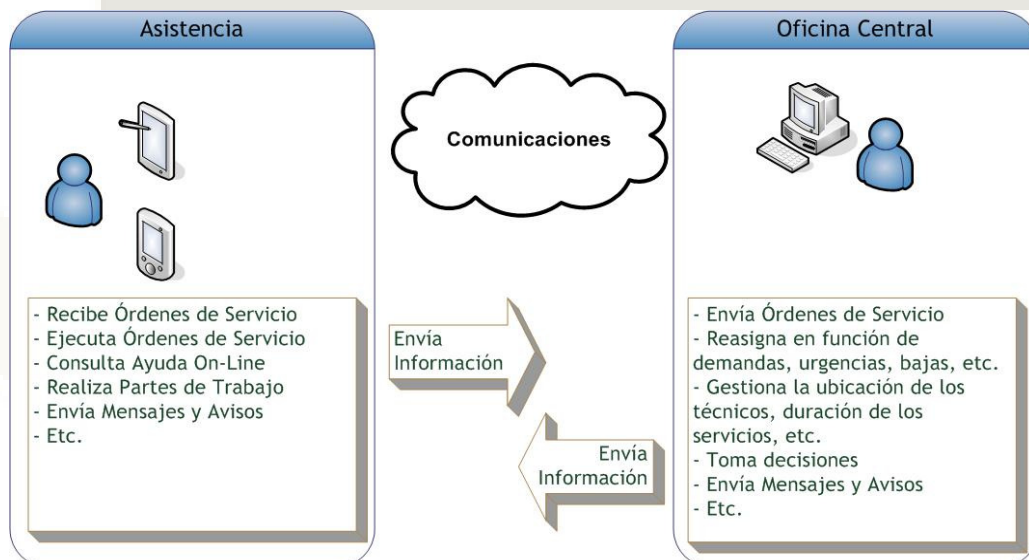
Asistencia

Comunicaciones

Oficina Central

- Recibe Órdenes de Servicio
- Ejecuta Órdenes de Servicio
- Consulta Ayuda On-Line
- Realiza Partes de Trabajo
- Envía Mensajes y Avisos
- Etc.

Envía Información

Envía Información

- Envía Órdenes de Servicio
- Reasigna en función de demandas, urgencias, bajas, etc.
- Gestiona la ubicación de los técnicos, duración de los servicios, etc.
- Toma decisiones
- Envía Mensajes y Avisos
- Etc.